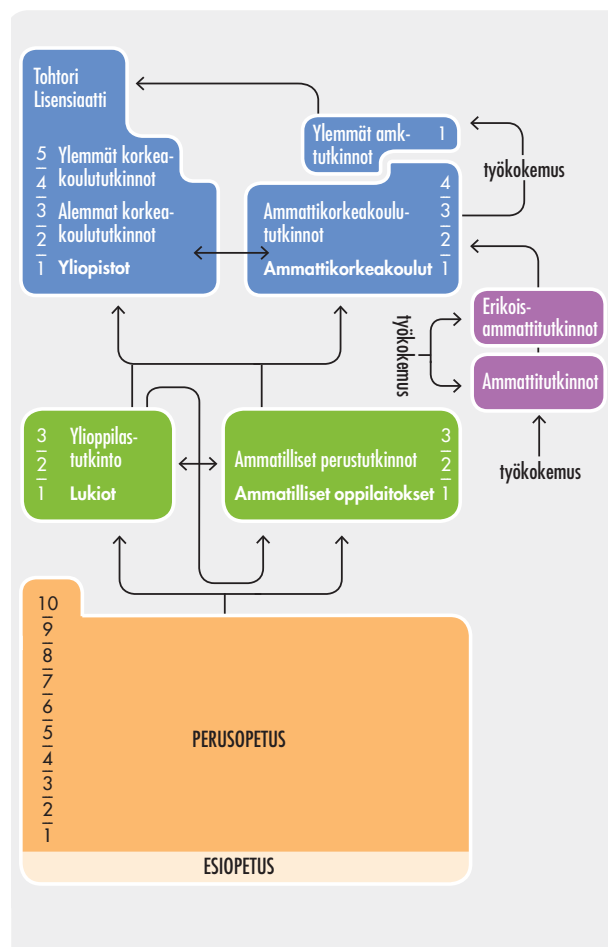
Tohtori
Lisensiaatti

5
4 Ylemmät korkeakoulututkinnot
3
2 Alemmat korkeakoulututkinnot
1 Yliopistot

Ylemmät amktutkinnot 1

työkokemus

4
3
2
1
Ammattikorkeakoulututkinnot
Ammattikorkeakoulut

työkokemus

Erikoisammattitutkinnot

Ammattitutkinnot

työkokemus

3
2
1
Ylioppilastutkinto
Lukiot

Ammatilliset perustutkinnot
Ammatilliset oppilaitokset
3
2
1

10
9
8
7
6
5
4
3
2
1

PERUSOPETUS

ESIOPETUS